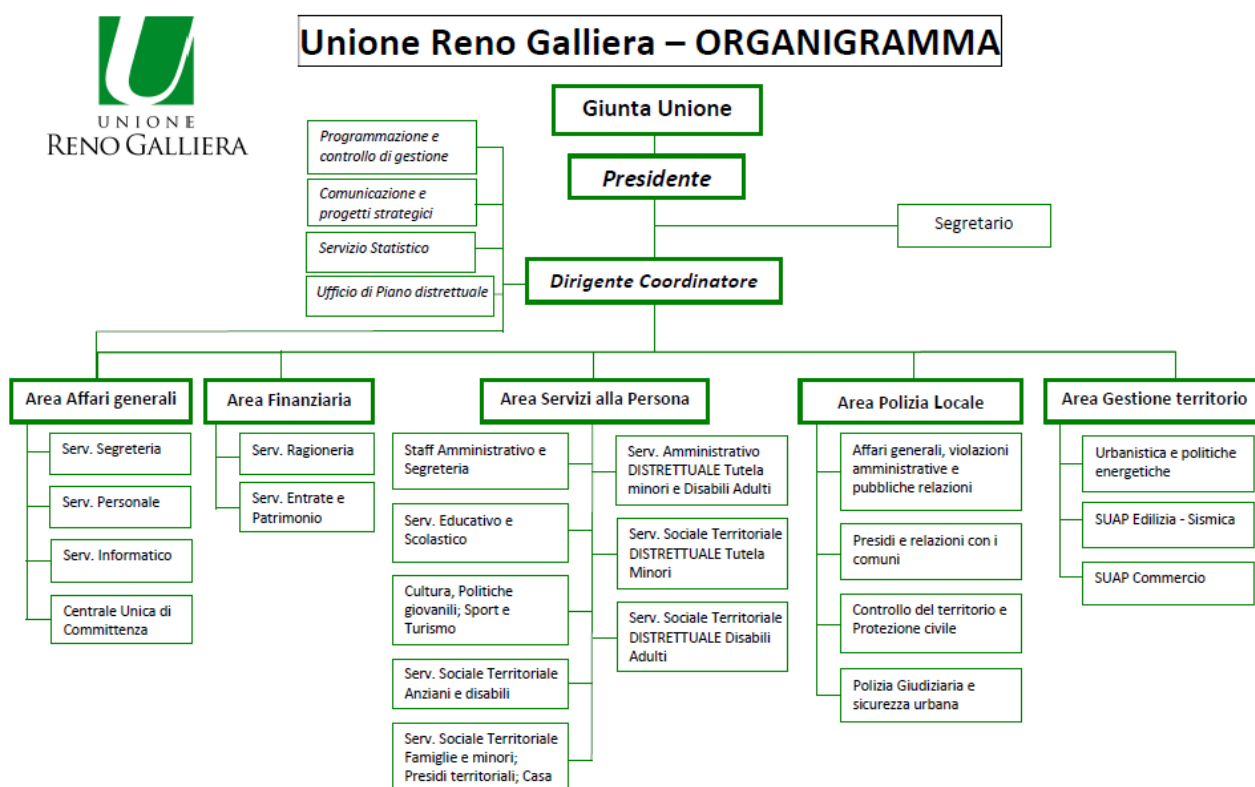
UNIONE
RENO GALLIERA

Unione Reno Galliera – ORGANIGRAMMA

Giunta Unione

Presidente

Segretario

Programmazione e controllo di gestione

Comunicazione e progetti strategici

Servizio Statistico

Ufficio di Piano distrettuale

Dirigente Coordinatore

Area Affari generali

Serv. Segreteria

Serv. Personale

Serv. Informatico

Centrale Unica di Committenza

Area Finanziaria

Serv. Ragioneria

Serv. Entrate e Patrimonio

Area Servizi alla Persona

Staff Amministrativo e Segreteria

Serv. Educativo e Scolastico

Cultura, Politiche giovanili; Sport e Turismo

Serv. Sociale Territoriale Anziani e disabili

Serv. Sociale Territoriale Famiglie e minori; Presidi territoriali; Casa

Serv. Amministrativo DISTRETTUALE Tutela minori e Disabili Adulti

Serv. Sociale Territoriale DISTRETTUALE Tutela Minori

Serv. Sociale Territoriale DISTRETTUALE Disabili Adulti

Area Polizia Locale

Affari generali, violazioni amministrative e pubbliche relazioni

Presidi e relazioni con i comuni

Controllo del territorio e Protezione civile

Polizia Giudiziaria e sicurezza urbana

Area Gestione territorio

Urbanistica e politiche energetiche

SUAP Edilizia - Sismica

SUAP Commercio